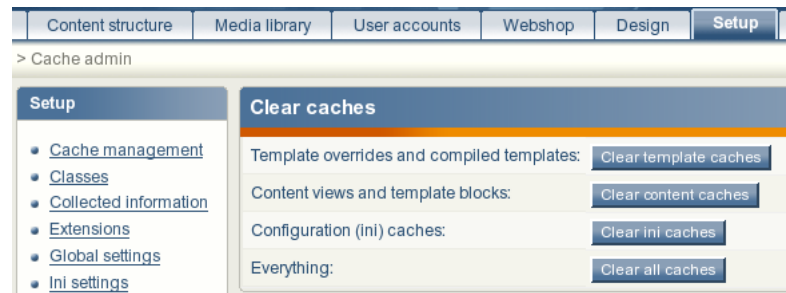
Content structure | Media library | User accounts | Webshop | Design | Setup

> Cache admin

Setup

- Cache management
- Classes
- Collected information
- Extensions
- Global settings
- Ini settings

Clear caches

| | |
|---|---|
| Template overrides and compiled templates: | Clear template caches |
| Content views and template blocks: | Clear content caches |
| Configuration (ini) caches: | Clear ini caches |
| Everything: | Clear all caches |